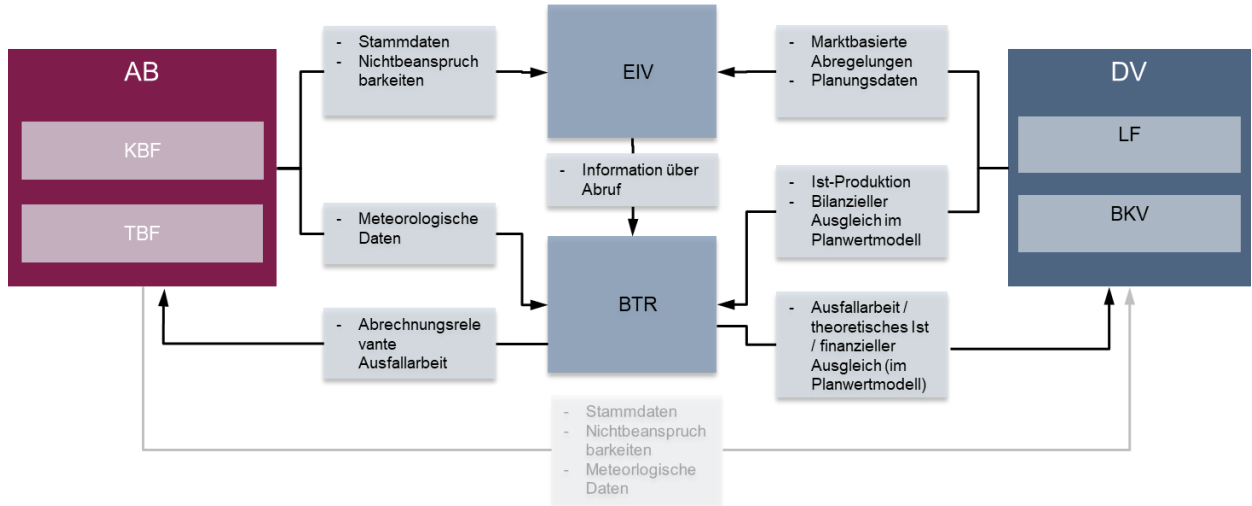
AB

KBF

TBF

- Stammdaten
- Nichtbeanspruch barkeiten

EIV

- Marktbasierte Abregelungen
- Planungsdaten

DV

LF

BKV

- Information über Abruf

- Meteorologische Daten

- Ist-Produktion
- Bilanzieller Ausgleich im Planwertmodell

BTR

- Abrechnungsrele vante Ausfallarbeit

- Ausfallarbeit / theoretisches Ist / finanzieller Ausgleich (im Planwertmodell)

- Stammdaten
- Nichtbeanspruch barkeiten
- Meteorlogische Daten